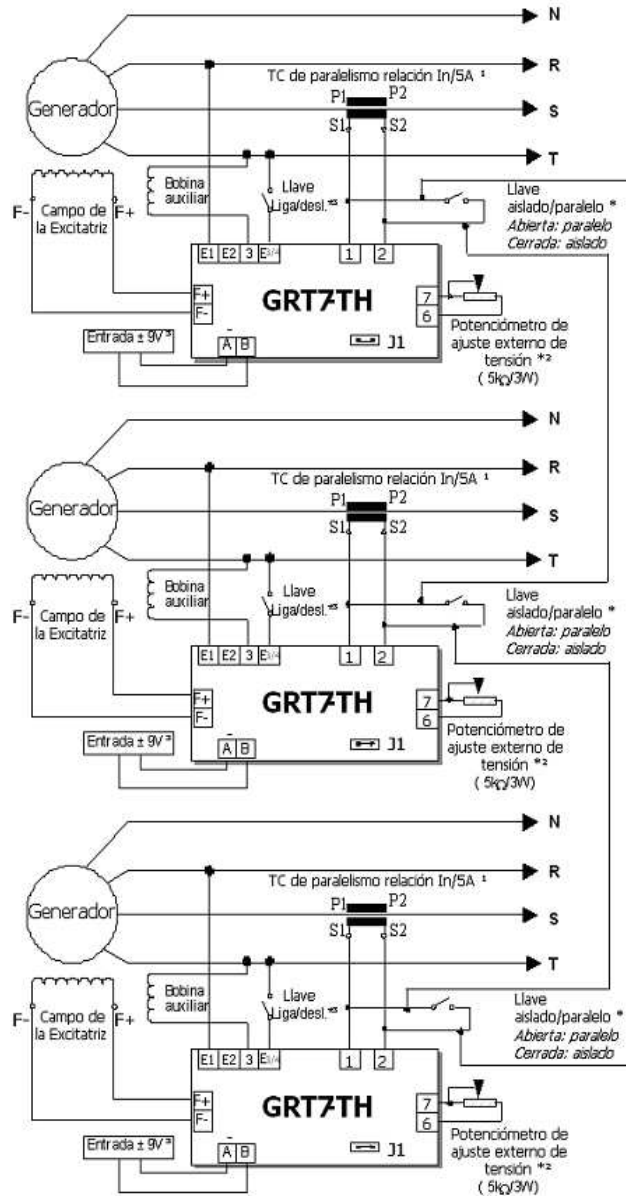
N
R
S
T
Generador
TC de paralelismo relación In/5A ¹
P1 P2
S1 S2
Bobina auxiliar
Llave Liga/desl.*³
Llave aislado/paralelo *
Abierta: paralelo
Cerrada: aislado
F- Campo de la Excitatriz F+
E1 E2 3 E3/4 1 2
F+
F-
GRT7-TH
7
6
Potenciómetro de ajuste externo de tensión *²
( 5kΩ/3W)
Entrada ± 9V ³
-
A B
J1

N
R
S
T
Generador
TC de paralelismo relación In/5A ¹
P1 P2
S1 S2
Bobina auxiliar
Llave Liga/desl.*³
Llave aislado/paralelo *
Abierta: paralelo
Cerrada: aislado
F- Campo de la Excitatriz F+
E1 E2 3 E3/4 1 2
F+
F-
GRT7-TH
7
6
Potenciómetro de ajuste externo de tensión *²
( 5kΩ/3W)
Entrada ± 9V ³
-
A B
J1

N
R
S
T
Generador
TC de paralelismo relación In/5A ¹
P1 P2
S1 S2
Bobina auxiliar
Llave Liga/desl.*³
Llave aislado/paralelo *
Abierta: paralelo
Cerrada: aislado
F- Campo de la Excitatriz F+
E1 E2 3 E3/4 1 2
F+
F-
GRT7-TH
7
6
Potenciómetro de ajuste externo de tensión *²
( 5kΩ/3W)
Entrada ± 9V ³
-
A B
J1